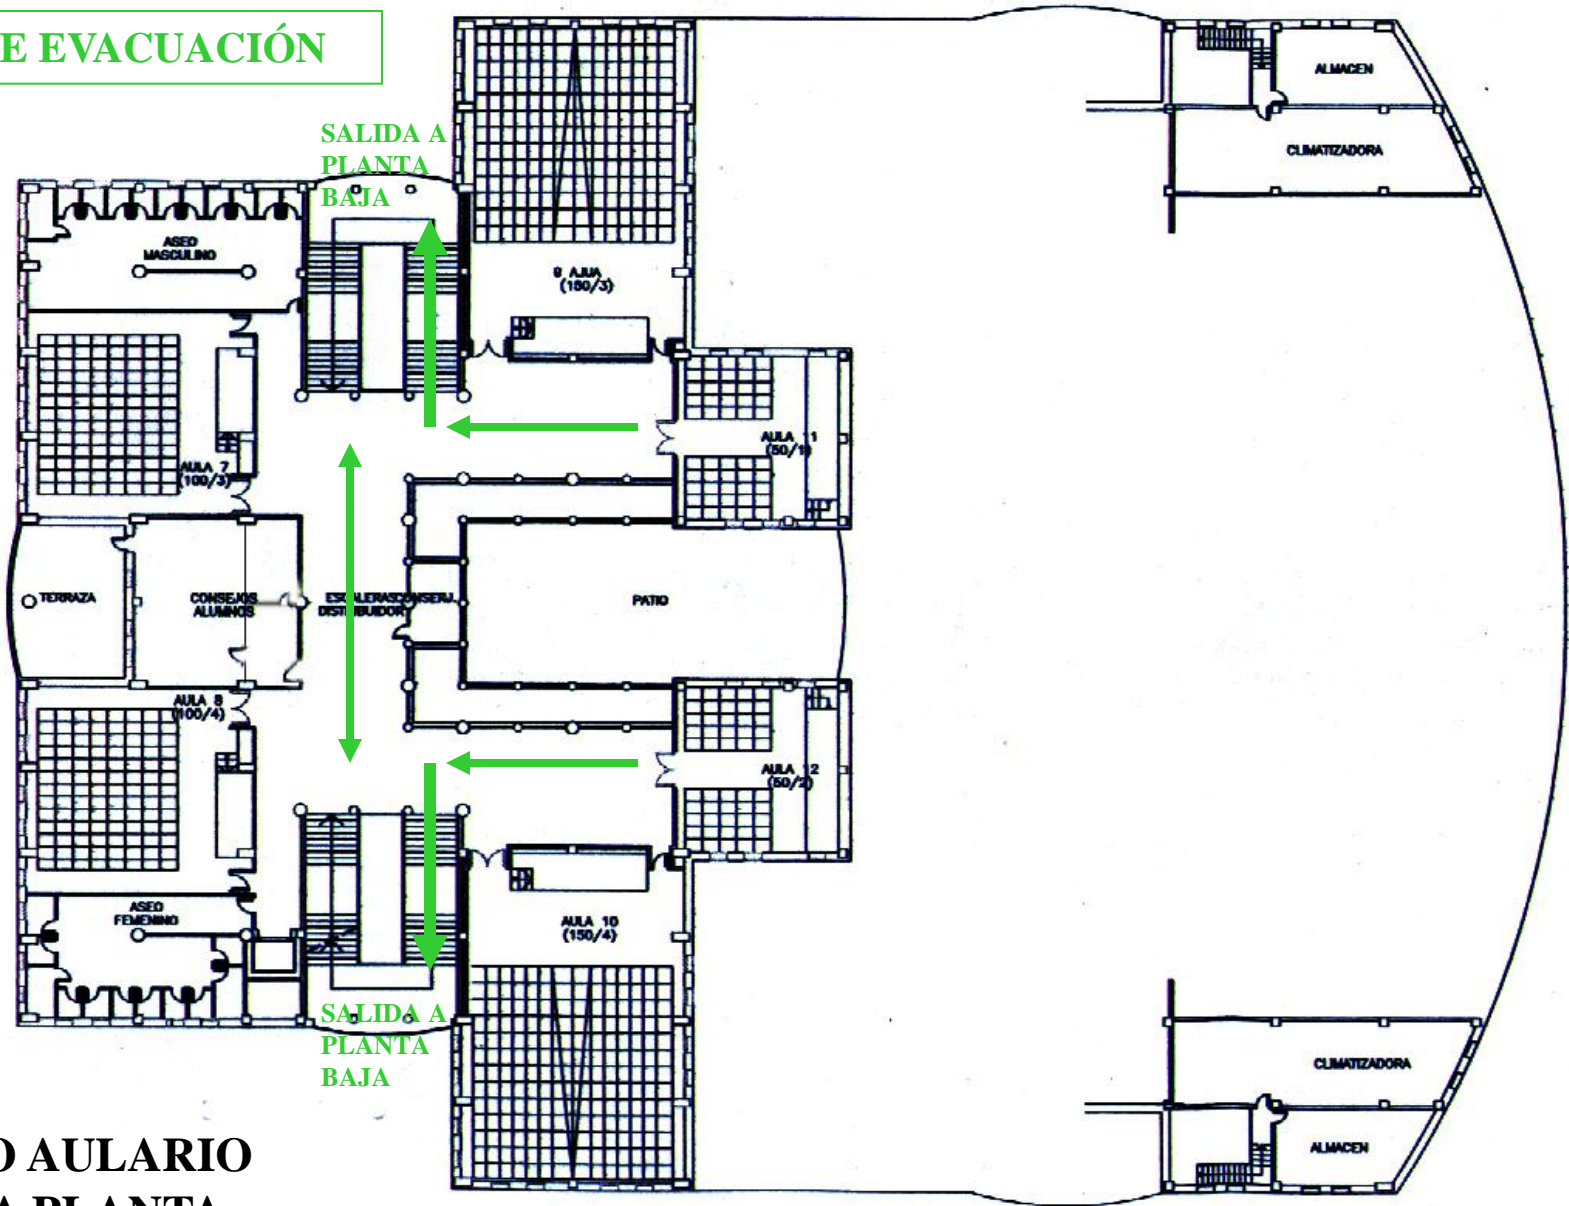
E EVACUACIÓN

SALIDA A PLANTA BAJA

ALMACEN

CLIMATIZADORA

ASEO MASCULINO

9 AULA (150/3)

AULA 7 (100/3)

AULA 11 (50/1)

TERRAZA

CONSEJOS ALUMNOS

ESCALERAS CONSERJ. DISTRIBUIDOR

PATIO

AULA 8 (100/4)

AULA 12 (50/2)

ASEO FEMENINO

AULA 10 (150/4)

SALIDA A PLANTA BAJA

CLIMATIZADORA

ALMACEN

O AULARIO

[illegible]